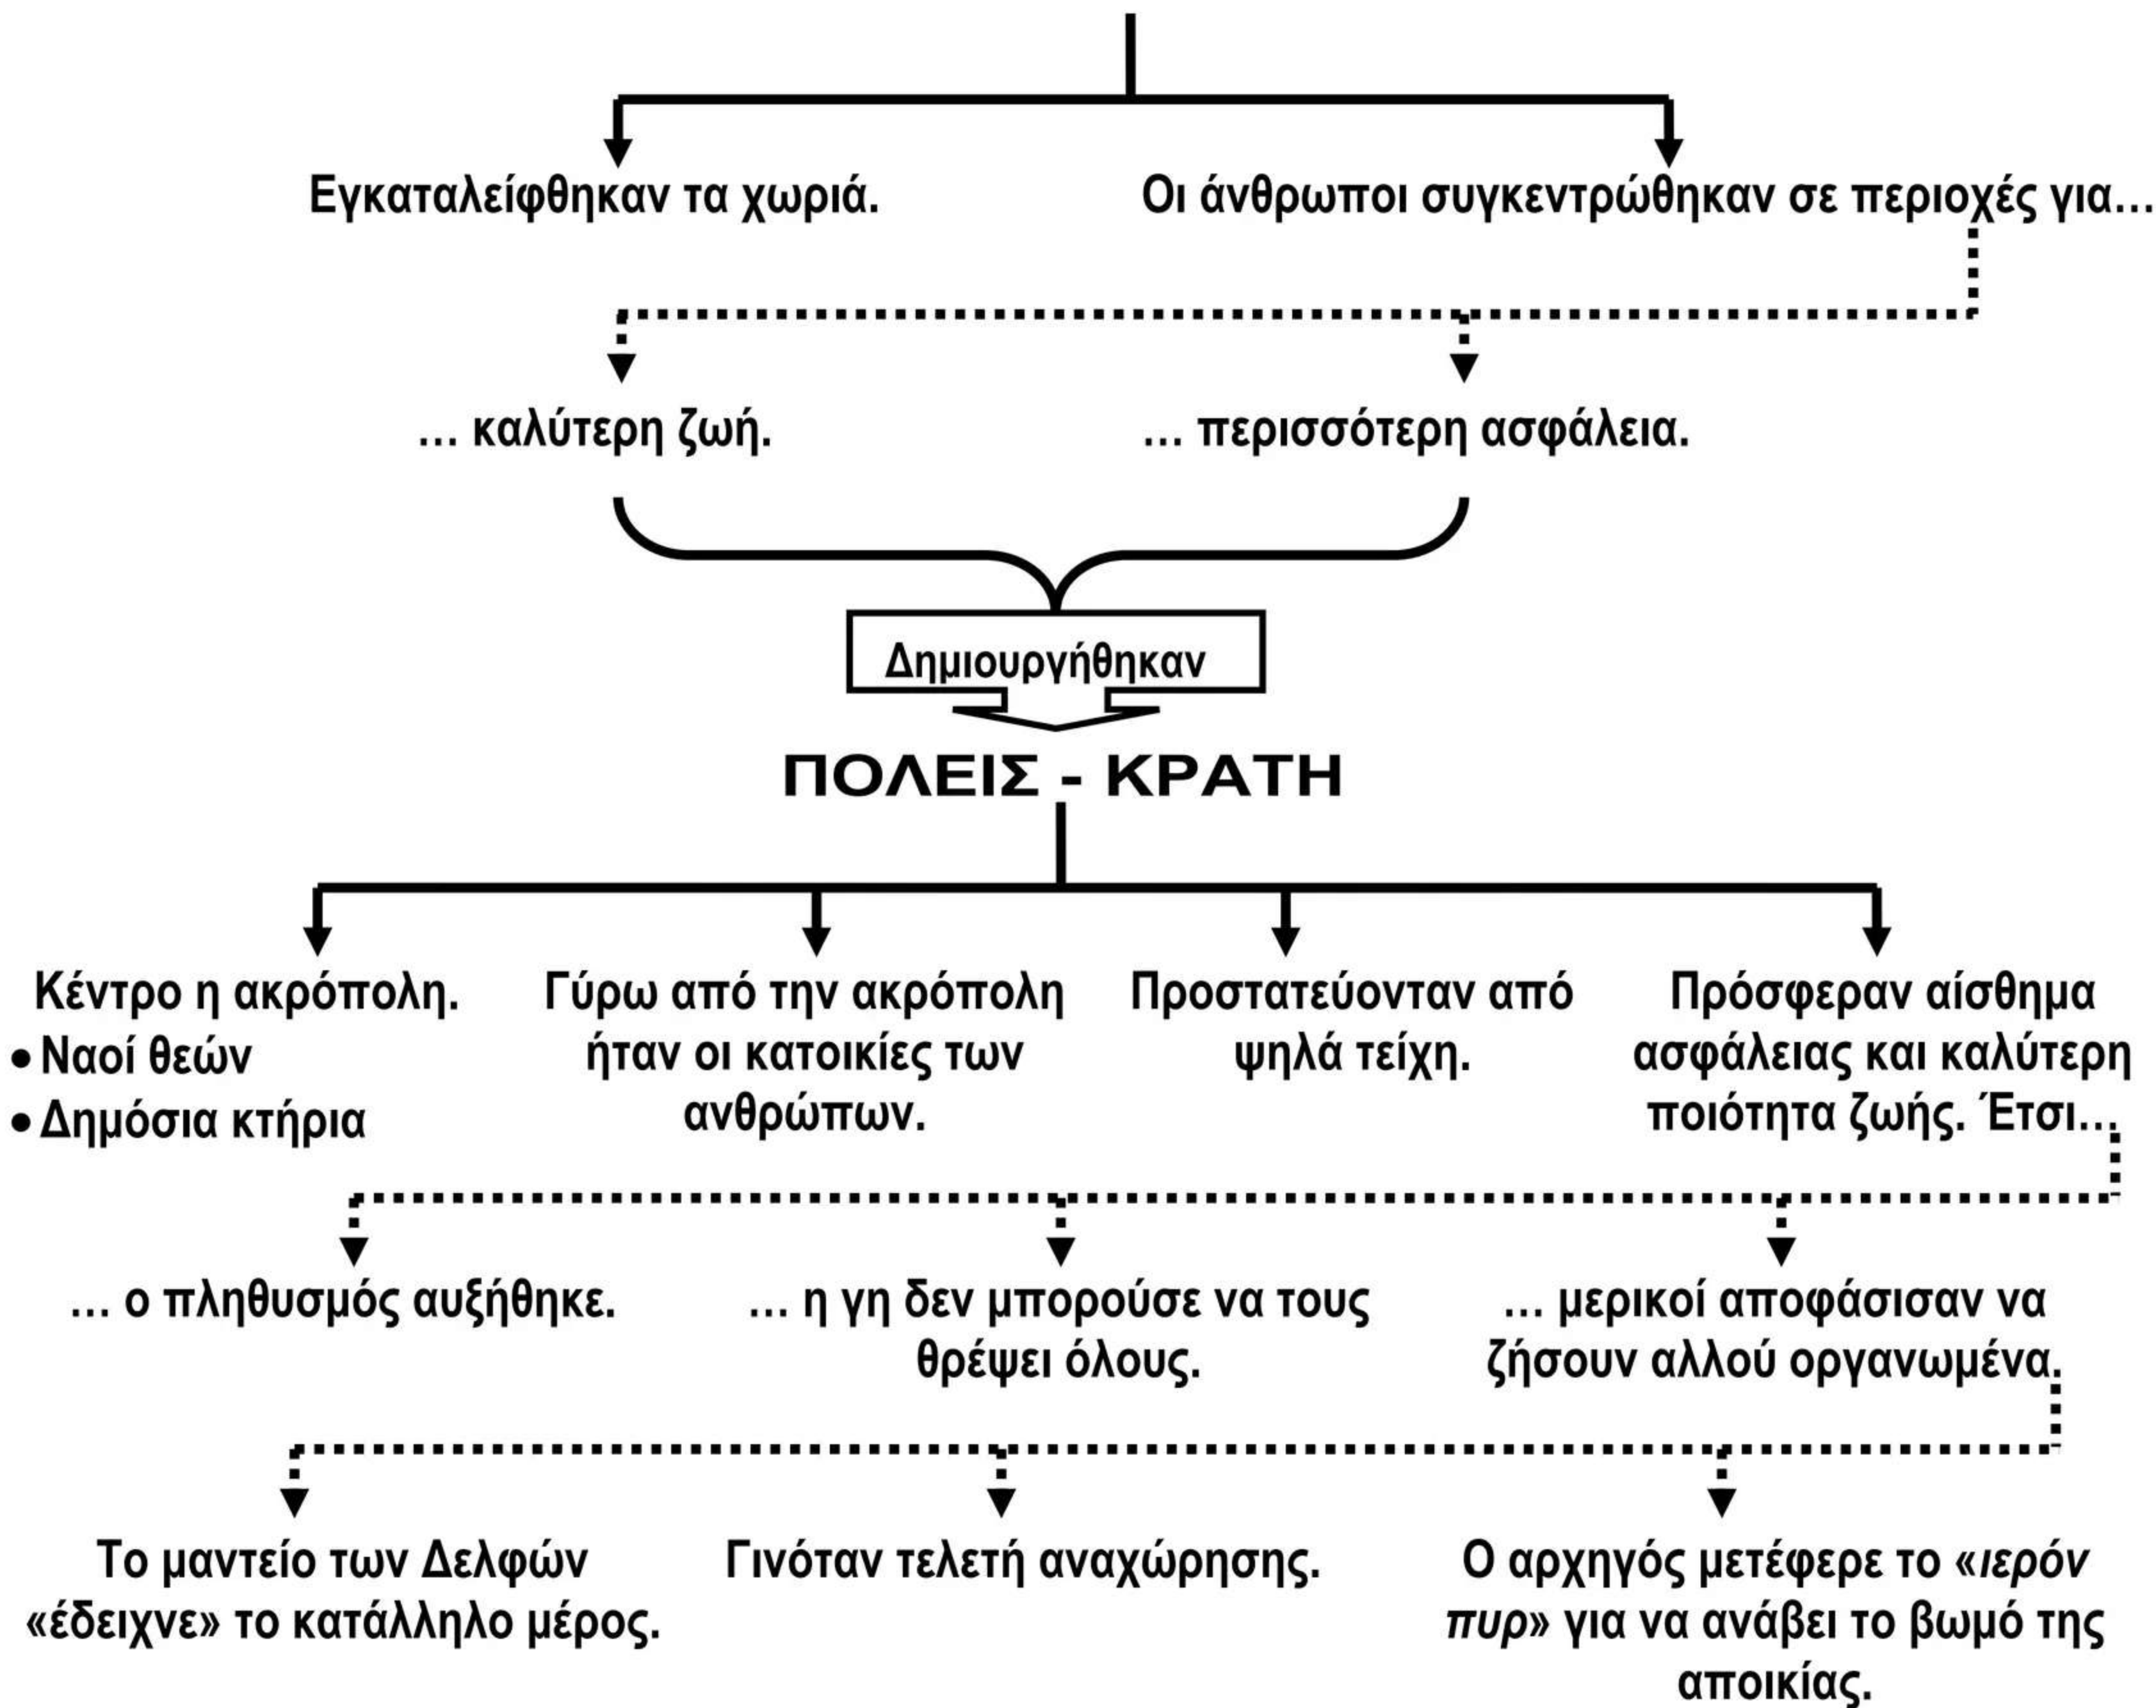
Εγκαταλείφθηκαν τα χωριά.

Οι άνθρωποι συγκεντρώθηκαν σε περιοχές για…

… καλύτερη ζωή.

… περισσότερη ασφάλεια.

Δημιουργήθηκαν

ΠΟΛΕΙΣ - ΚΡΑΤΗ

Κέντρο η ακρόπολη.
• Ναοί θεών
• Δημόσια κτήρια

Γύρω από την ακρόπολη ήταν οι κατοικίες των ανθρώπων.

Προστατεύονταν από ψηλά τείχη.

Πρόσφεραν αίσθημα ασφάλειας και καλύτερη ποιότητα ζωής. Έτσι…

… ο πληθυσμός αυξήθηκε.

… η γη δεν μπορούσε να τους θρέψει όλους.

… μερικοί αποφάσισαν να ζήσουν αλλού οργανωμένα.

Το μαντείο των Δελφών «έδειχνε» το κατάλληλο μέρος.

Γινόταν τελετή αναχώρησης.

Ο αρχηγός μετέφερε το «ιερόν πυρ» για να ανάβει το βωμό της αποικίας.